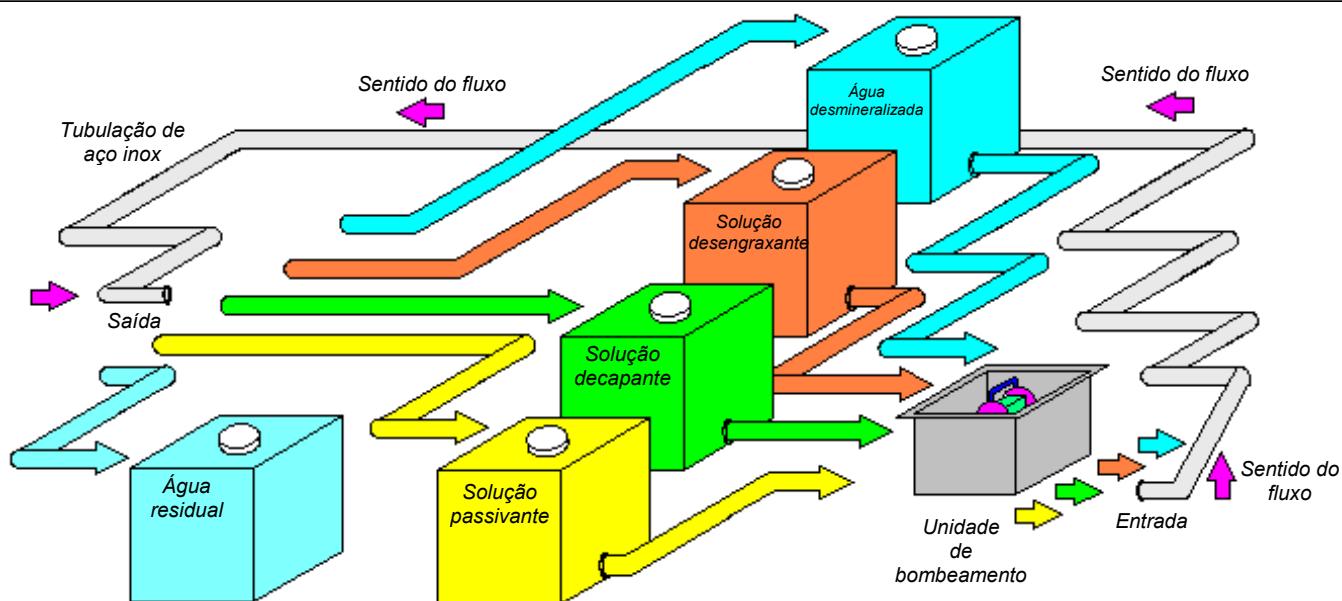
Sentido do fluxo

Sentido do fluxo

Tubulação de aço inox

Água desmineralizada

Solução desengraxante

Saída

Solução decapante

Água residual

Solução passivante

Unidade de bombeamento

Entrada

Sentido do fluxo